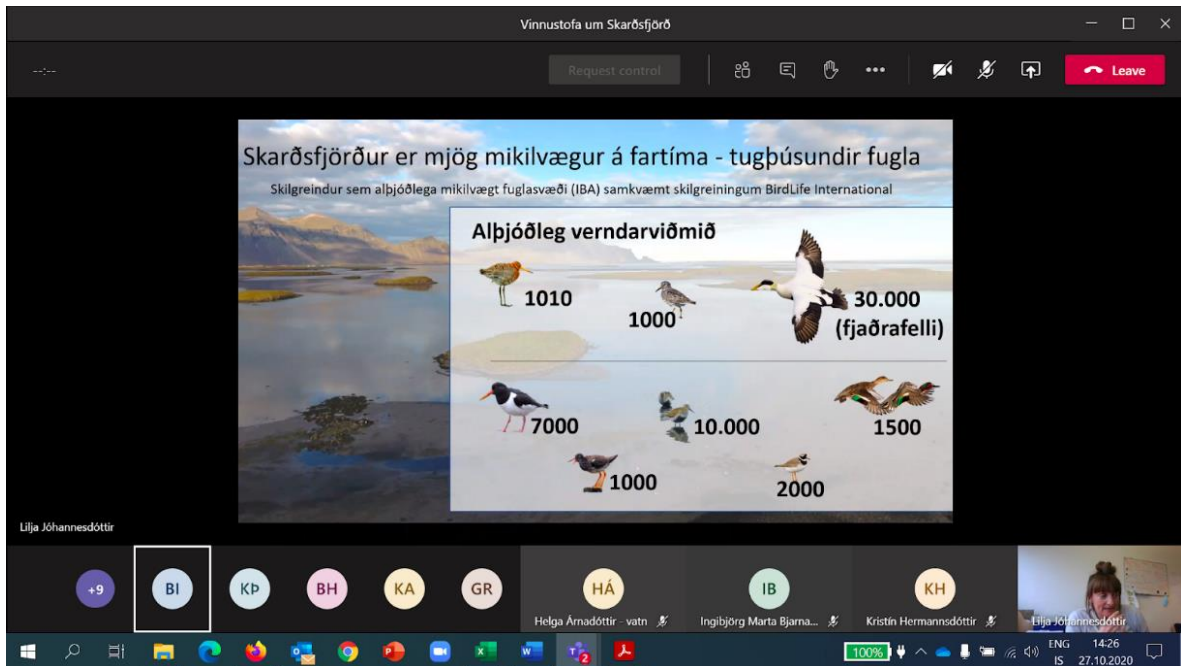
Vinnustofa um Skarðsfjörð

--:--

Request control

Leave

Skarðsfjörður er mjög mikilvægur á fartíma - tugþúsundir fugla

Skilgreindur sem alþjóðlega mikilvægt fuglasvæði (IBA) samkvæmt skilgreiningum BirdLife International

Alþjóðleg verndarviðmið

1010

1000

30.000 (fjaðrafelli)

7000

10.000

1500

1000

2000

Lilja Jóhannesdóttir

+9

BI

KÞ

BH

KA

GR

HÁ

Helga Árnadóttir - vatn

IB

Ingibjörg Marta Bjarna...

KH

Kristín Hermannsdóttir

Lilja Jóhannesdóttir

100%

ENG IS

14:26 27.10.2020